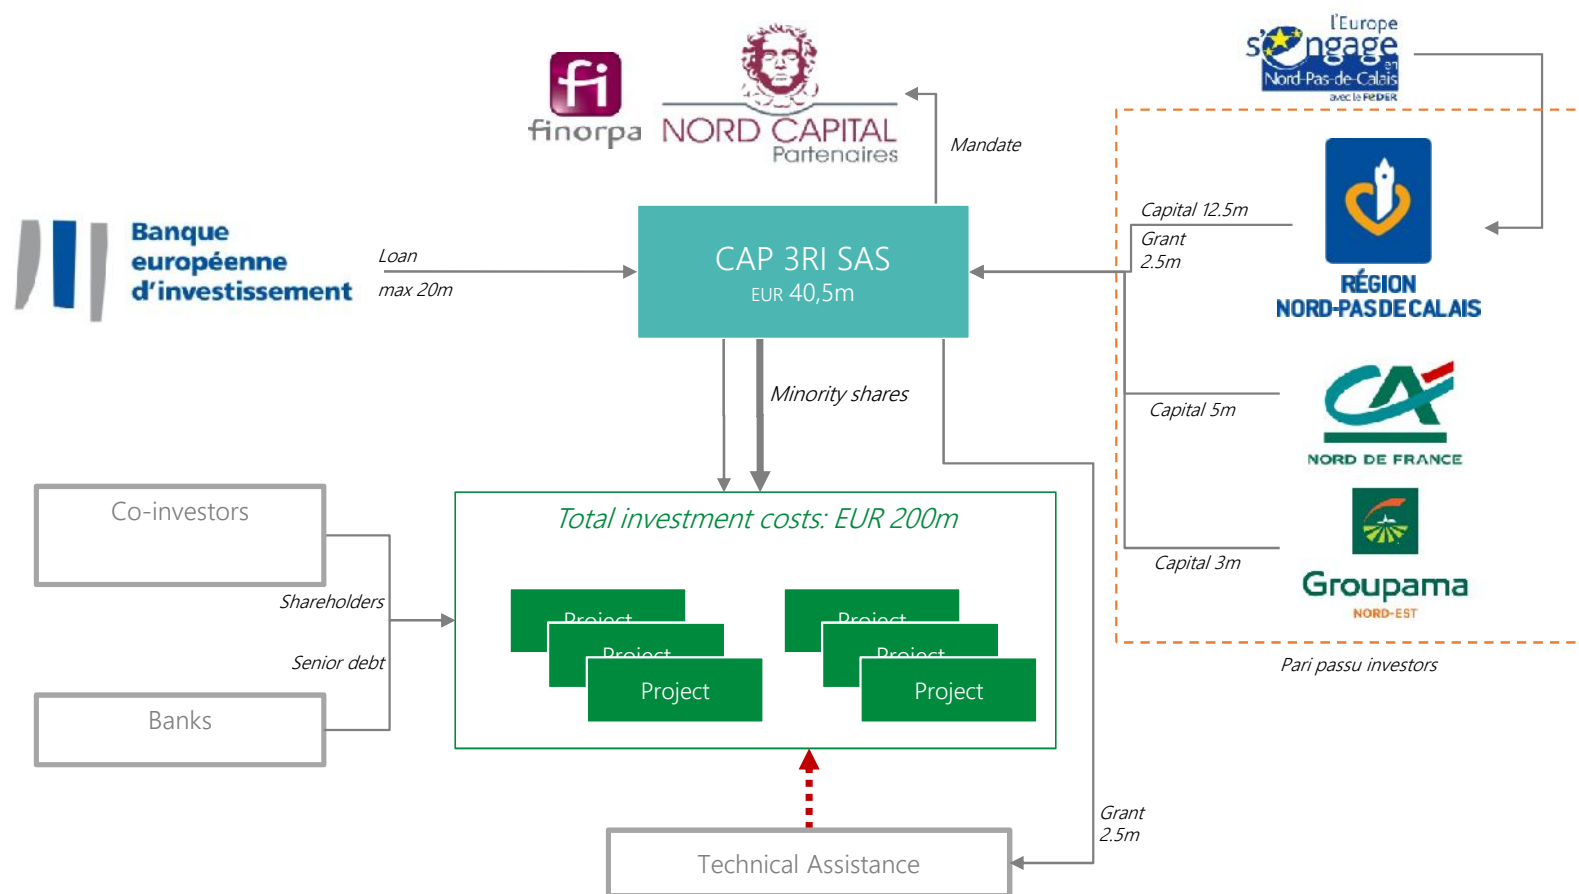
fi
finorpa

NORD CAPITAL
Partenaires

l'Europe s'engage en Nord-Pas-de-Calais avec le FEDER

Mandate

Banque européenne d'investissement

Loan
max 20m

CAP 3RI SAS
EUR 40,5m

Capital 12.5m
Grant
2.5m

RÉGION
NORD-PAS DE CALAIS

Minority shares

Capital 5m

NORD DE FRANCE

Capital 3m

Groupama
NORD-EST

Pari passu investors

Co-investors

Shareholders

Senior debt

Banks

Total investment costs: EUR 200m

Project
Project
Project

Project
Project
Project

Grant
2.5m

Technical Assistance